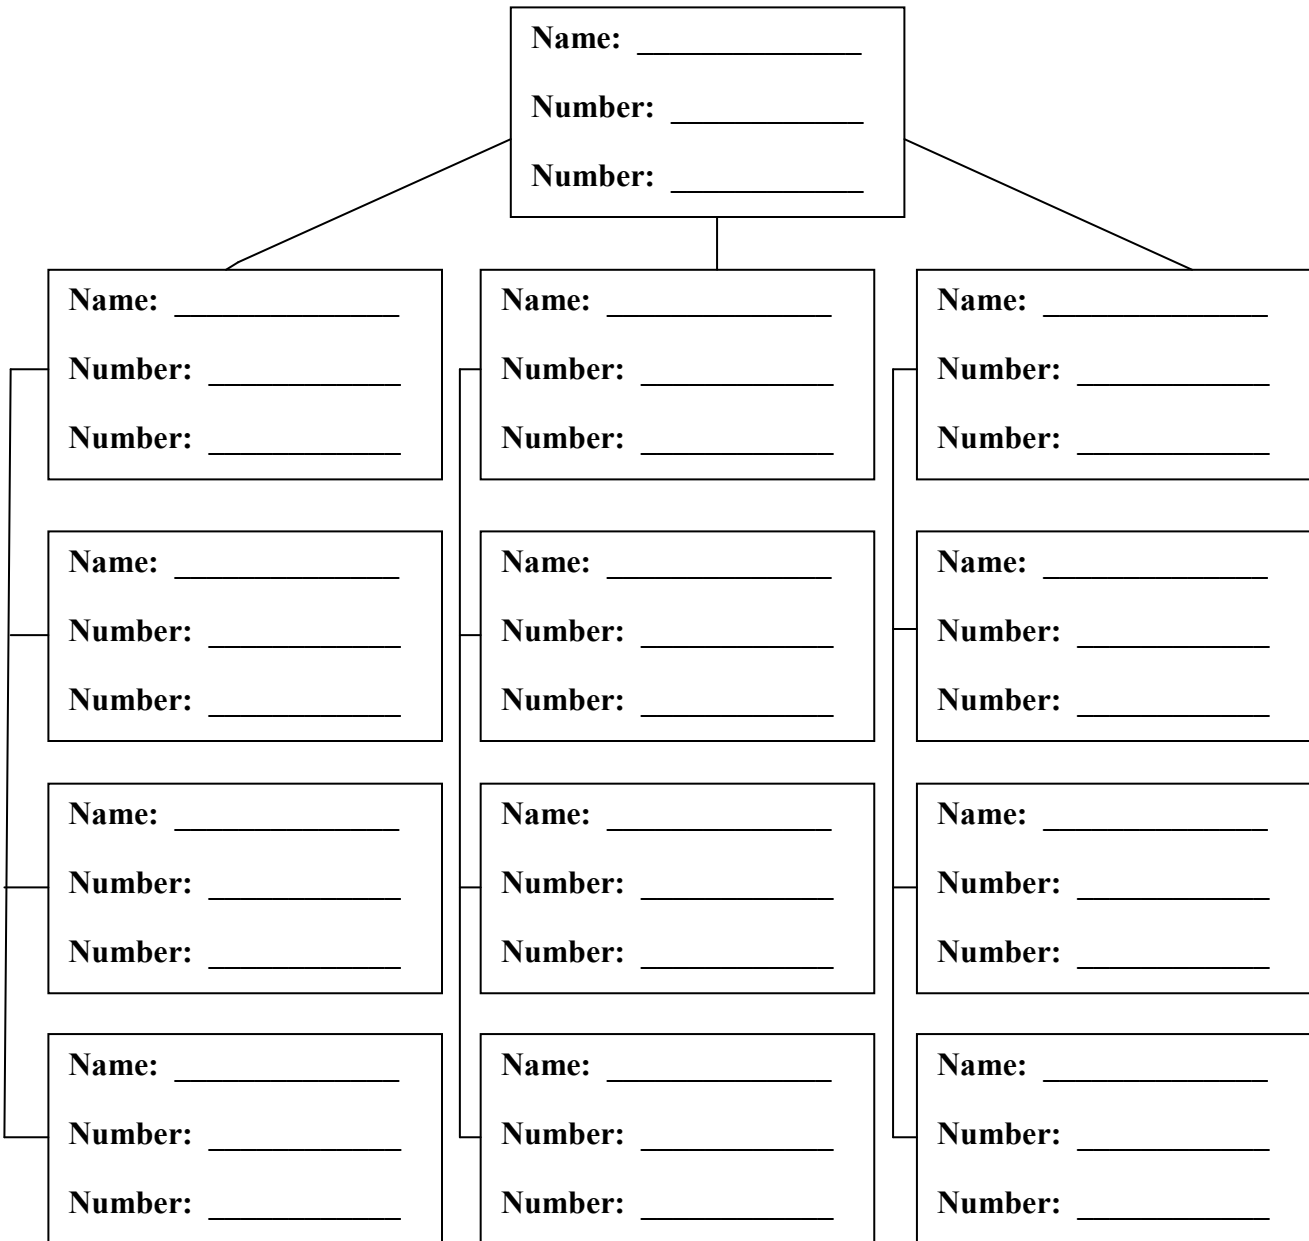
Name: ____________

Number: ___________

Number: ___________

Name: ____________

Number: ___________

Number: ___________

Name: ____________

Number: ___________

Number: ___________

Name: ____________

Number: ___________

Number: ___________

Name: ____________

Number: ___________

Number: ___________

Name: ____________

Number: ___________

Number: ___________

Name: ____________

Number: ___________

Number: ___________

Name: ____________

Number: ___________

Number: ___________

Name: ____________

Number: ___________

Number: ___________

Name: ____________

Number: ___________

Number: ___________

Name: ____________

Number: ___________

Number: ___________

Name: ____________

Number: ___________

Number: ___________

Name: ____________

Number: ___________

Number: ___________